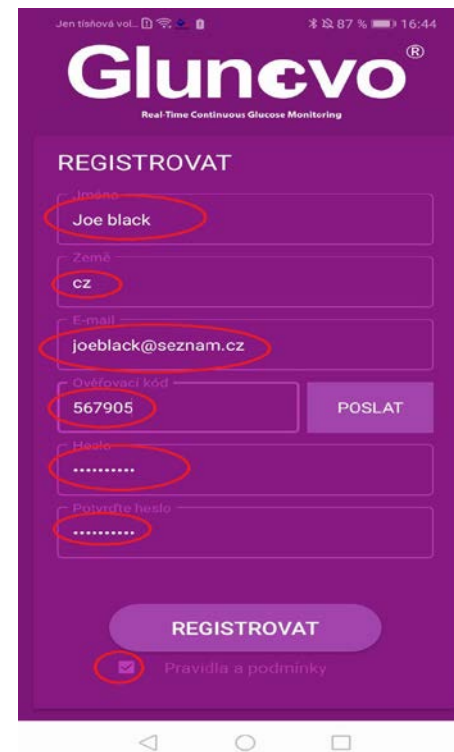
Jen tísňová vol... 87 % 16:44

Glunovo®

Real-Time Continuous Glucose Monitoring

REGISTROVAT

Jméno
Joe black

Země
CZ

E-mail
joeblack@seznam.cz

Ověřovací kód
567905

POSLAT

Heslo
..........

Potvrďte heslo
..........

REGISTROVAT

Pravidla a podmínky